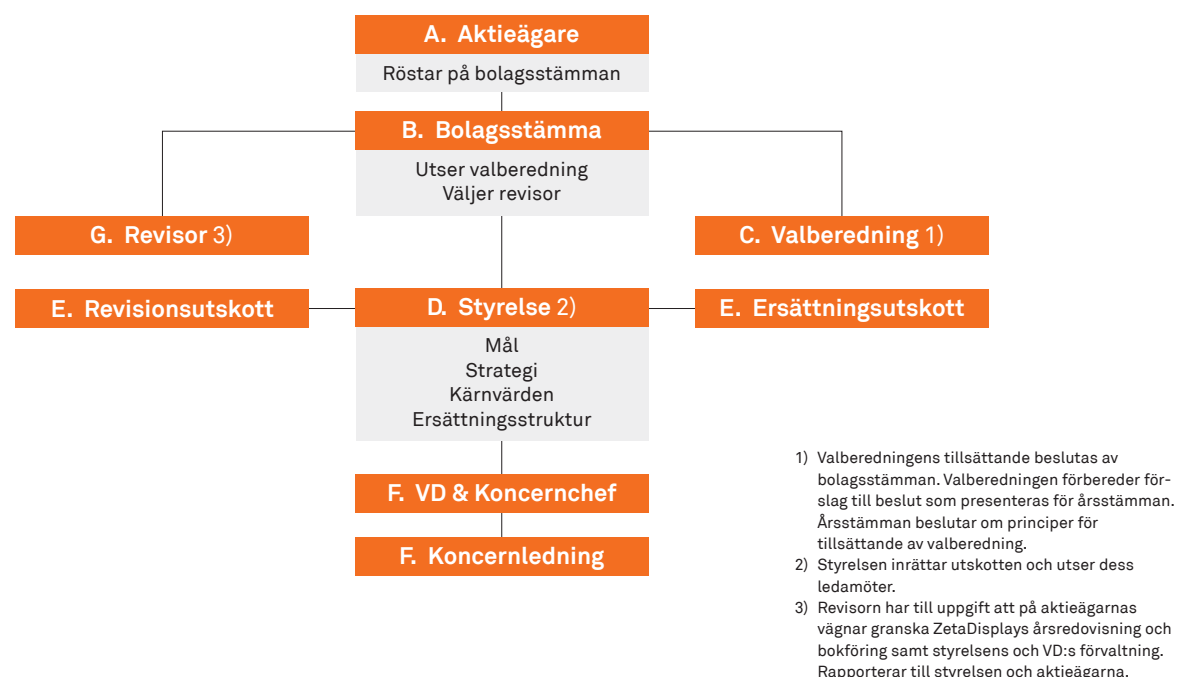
A. Aktieägare
Röstar på bolagsstämman

B. Bolagsstämma
Utser valberedning
Väljer revisor

G. Revisor 3)

C. Valberedning 1)

E. Revisionsutskott

D. Styrelse 2)
Mål
Strategi
Kärnvärden
Ersättningsstruktur

E. Ersättningsutskott

F. VD & Koncernchef

F. Koncernledning

1) Valberedningens tillsättande beslutas av bolagsstämman. Valberedningen förbereder förslag till beslut som presenteras för årsstämman. Årsstämman beslutar om principer för tillsättande av valberedning.
2) Styrelsen inrättar utskotten och utser dess ledamöter.
3) Revisorn har till uppgift att på aktieägarnas vägnar granska ZetaDisplays årsredovisning och bokföring samt styrelsens och VD:s förvaltning. Rapporterar till styrelsen och aktieägarna.